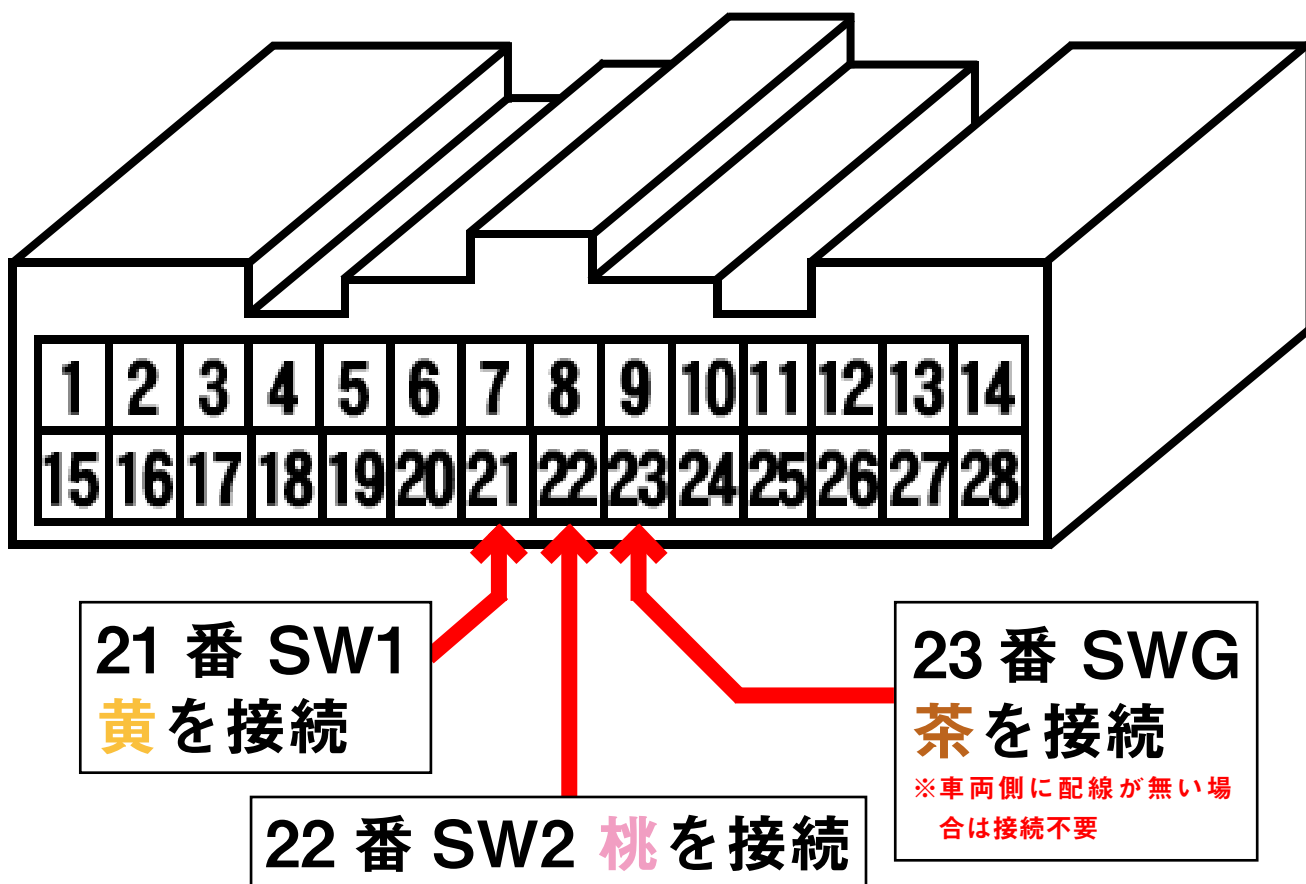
| 1 | 2 | 3 | 4 | 5 | 6 | 7 | 8 | 9 | 10 | 11 | 12 | 13 | 14 |
|---|---|---|---|---|---|---|---|---|---|---|---|---|---|
| 15 | 16 | 17 | 18 | 19 | 20 | 21 | 22 | 23 | 24 | 25 | 26 | 27 | 28 |

21 番 SW1
黄を接続

22 番 SW2 桃を接続

23 番 SWG
茶を接続
※車両側に配線が無い場合は接続不要